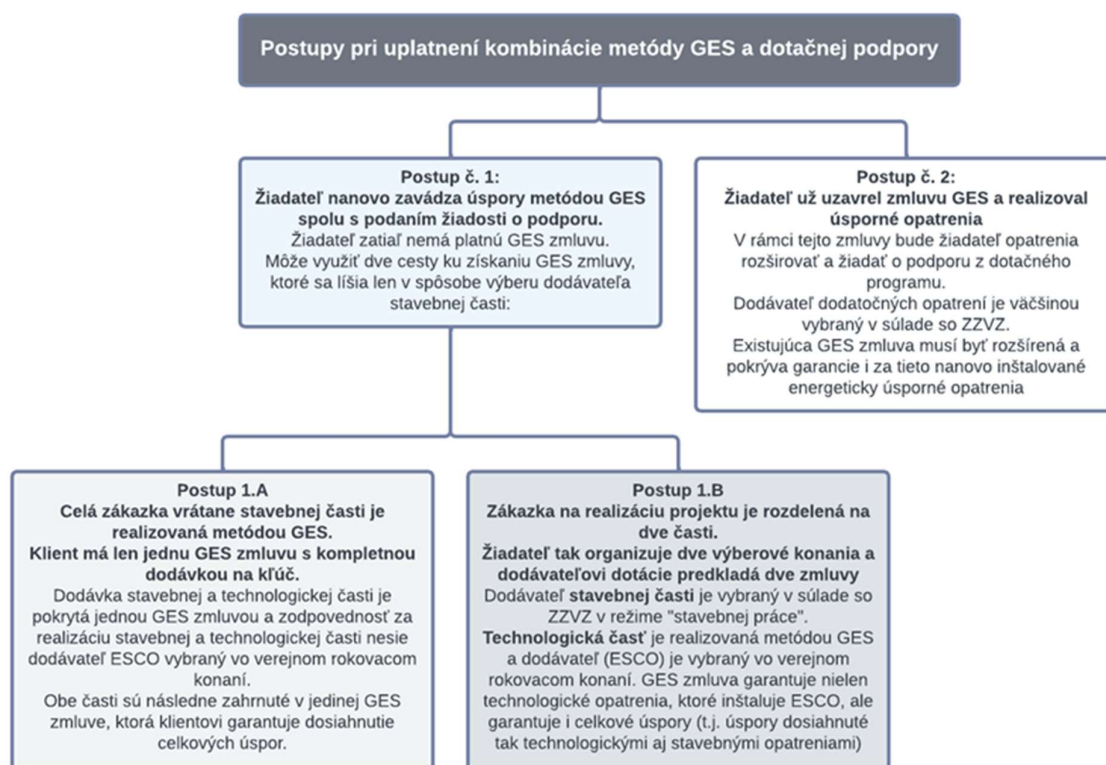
Postupy pri uplatnení kombinácie metódy GES a dotačnej podpory

Postup č. 1:
Žiadateľ nanovo zavádza úspory metódou GES spolu s podaním žiadosti o podporu.
Žiadateľ zatiaľ nemá platnú GES zmluvu.
Môže využiť dve cesty ku získaniu GES zmluvy, ktoré sa líšia len v spôsobe výberu dodávateľa stavebnej časti:

Postup č. 2:
Žiadateľ už uzavrel zmluvu GES a realizoval úsporné opatrenia
V rámci tejto zmluvy bude žiadateľ opatrenia rozširovať a žiadať o podporu z dotačného programu.
Dodávateľ dodatočných opatrení je väčšinou vybraný v súlade so ZZVZ.
Existujúca GES zmluva musí byť rozšírená a pokrýva garancie i za tieto nanovo inštalované energeticky úsporné opatrenia

Postup 1.A
Celá zákazka vrátane stavebnej časti je realizovaná metódou GES.
Klient má len jednu GES zmluvu s kompletnou dodávkou na kľúč.
Dodávka stavebnej a technologickej časti je pokrytá jednou GES zmluvou a zodpovednosť za realizáciu stavebnej a technologickej časti nesie dodávateľ ESCO vybraný vo verejnom rokovacom konaní.
Obe časti sú následne zahrnuté v jedinej GES zmluve, ktorá klientovi garantuje dosiahnutie celkových úspor.

Postup 1.B
Zákazka na realizáciu projektu je rozdelená na dve časti.
Žiadateľ tak organizuje dve výberové konania a dodávateľovi dotácie predkladá dve zmluvy
Dodávateľ stavebnej časti je vybraný v súlade so ZZVZ v režime "stavebnej práce".
Technologická časť je realizovaná metódou GES a dodávateľ (ESCO) je vybraný vo verejnom rokovacom konaní. GES zmluva garantuje nielen technologické opatrenia, ktoré inštaluje ESCO, ale garantuje i celkové úspory (t.j. úspory dosiahnuté tak technologickými aj stavebnými opatreniami)